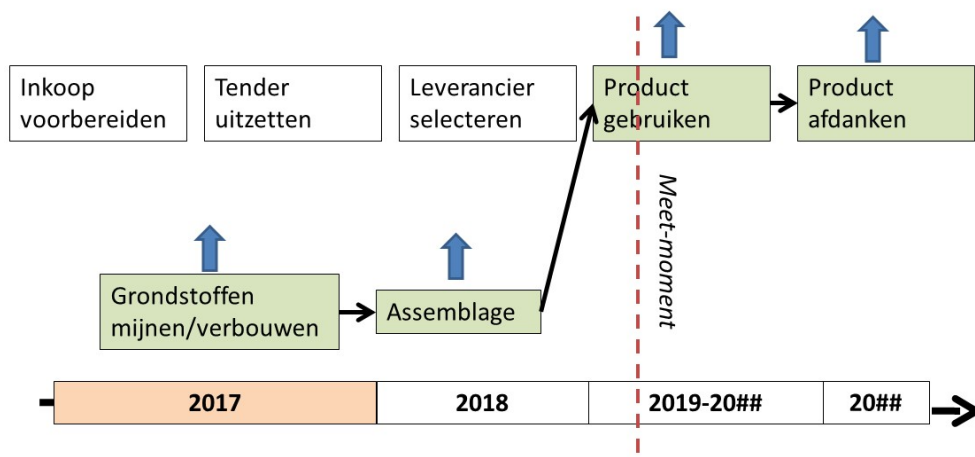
Inkoop voorbereiden

Tender uitzetten

Leverancier selecteren

Product gebruiken

Product afdanken

Meet-moment

Grondstoffen mijnen/verbouwen

Assemblage

| 2017 | 2018 | 2019-20## | 20## |
|---|---|---|---|